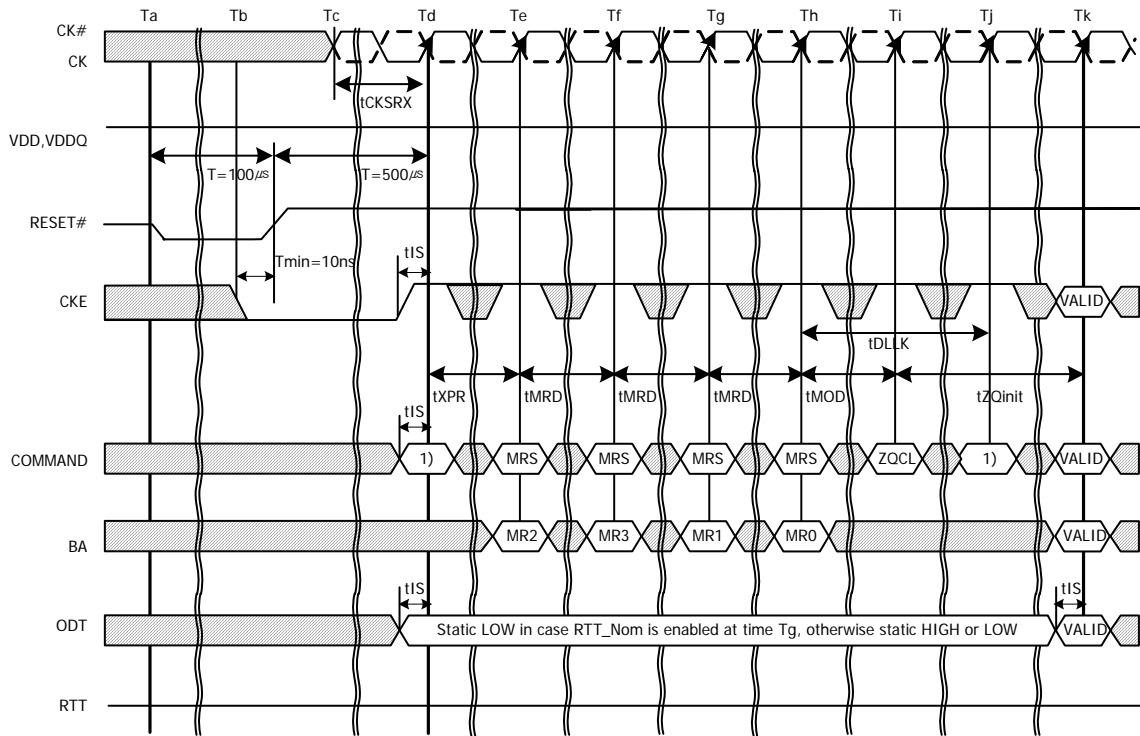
Ta Tb Tc Td Te Tf Tg Th Ti Tj Tk

CK#
CK

tCKSRX

VDD,VDDQ

T=100$\mu s$ T=500$\mu s$

RESET#

Tmin=10ns

tIS

CKE

VALID

tDLLK

tXPR tMRD tMRD tMRD tMOD tZQinit

tIS

COMMAND

1) MRS MRS MRS MRS ZQCL 1) VALID

BA

MR2 MR3 MR1 MR0 VALID

tIS tIS

ODT

Static LOW in case RTT_Nom is enabled at time Tg, otherwise static HIGH or LOW

VALID

RTT